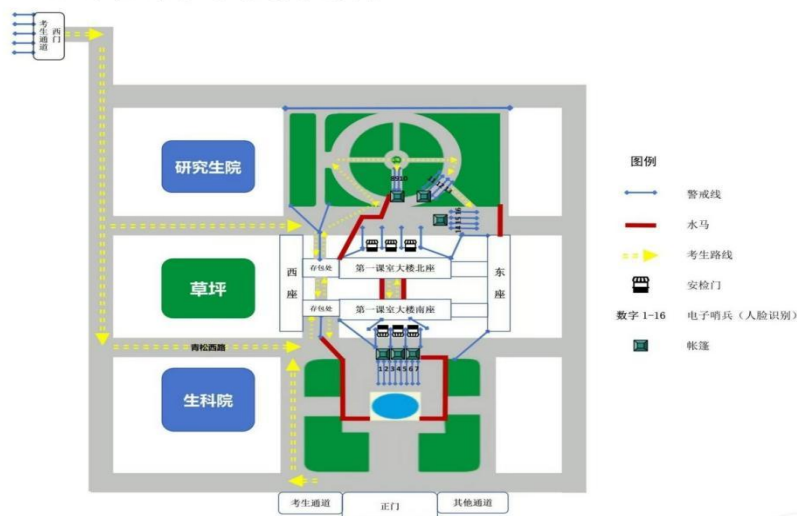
考生通道

西门

研究生院

草坪

生科院

青松西路

存包处

存包处

西座

东座

第一课室大楼北座

第一课室大楼南座

1 2 3 4 5 6 7

考生通道

正门

其他通道

图例

警戒线

水马

考生路线

安检门

数字 1-16 电子哨兵（人脸识别）

帐篷